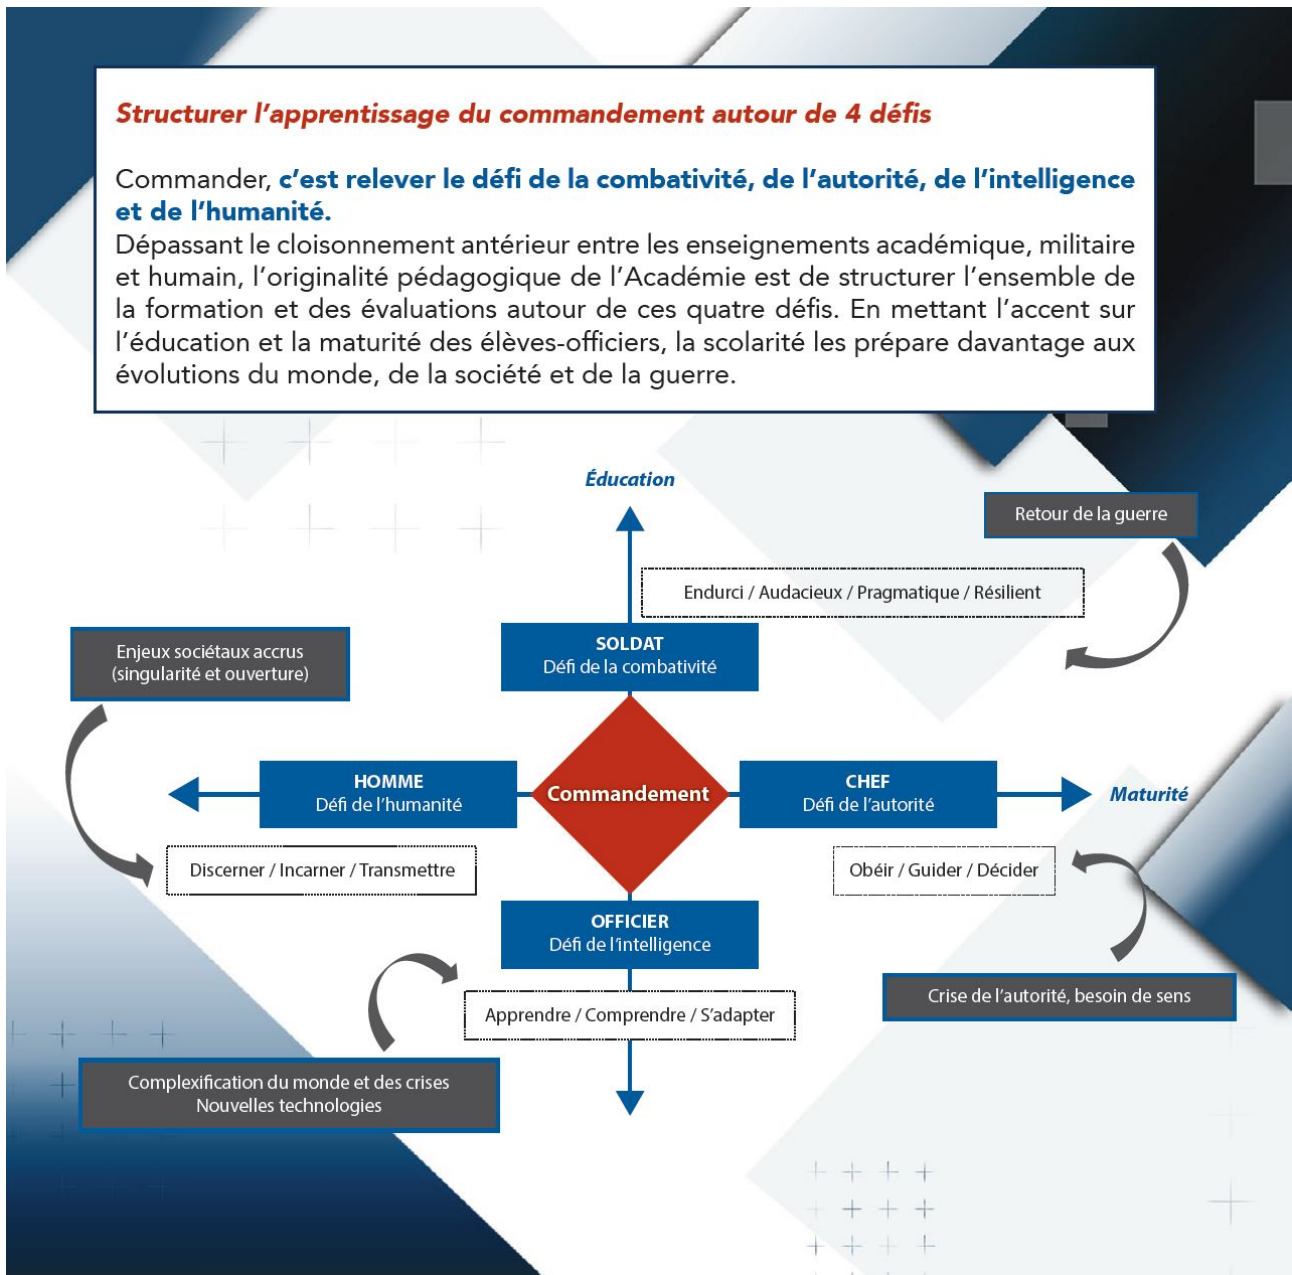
Structurer l'apprentissage du commandement autour de 4 défis

Commander, c'est relever le défi de la combativité, de l'autorité, de l'intelligence et de l'humanité.
Dépassant le cloisonnement antérieur entre les enseignements académique, militaire et humain, l'originalité pédagogique de l'Académie est de structurer l'ensemble de la formation et des évaluations autour de ces quatre défis. En mettant l'accent sur l'éducation et la maturité des élèves-officiers, la scolarité les prépare davantage aux évolutions du monde, de la société et de la guerre.

Éducation

Retour de la guerre

Endurci / Audacieux / Pragmatique / Résilient

SOLDAT
Défi de la combativité

Enjeux sociétaux accrus
(singularité et ouverture)

HOMME
Défi de l'humanité

Commandement

CHEF
Défi de l'autorité

Maturité

Discerner / Incarner / Transmettre

Obéir / Guider / Décider

OFFICIER
Défi de l'intelligence

Crise de l'autorité, besoin de sens

Apprendre / Comprendre / S'adapter

Complexification du monde et des crises
Nouvelles technologies